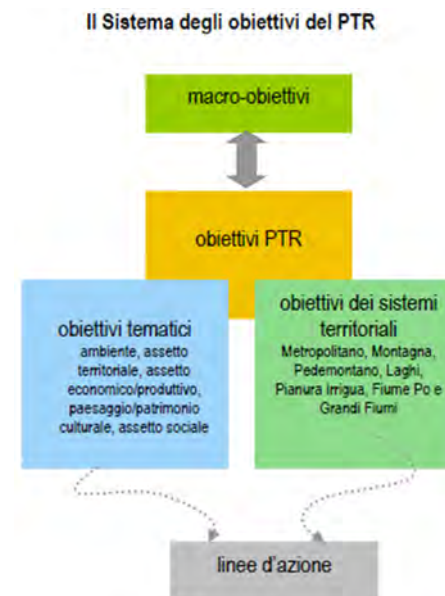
Il Sistema degli obiettivi del PTR

macro-obiettivi

obiettivi PTR

obiettivi tematici
ambiente, assetto territoriale, assetto economico/produttivo, paesaggio/patrimonio culturale, assetto sociale

obiettivi dei sistemi territoriali
Metropolitano, Montagna, Pedemontano, Laghi, Pianura Irrigua, Fiume Po e Grandi Fiumi

linee d'azione